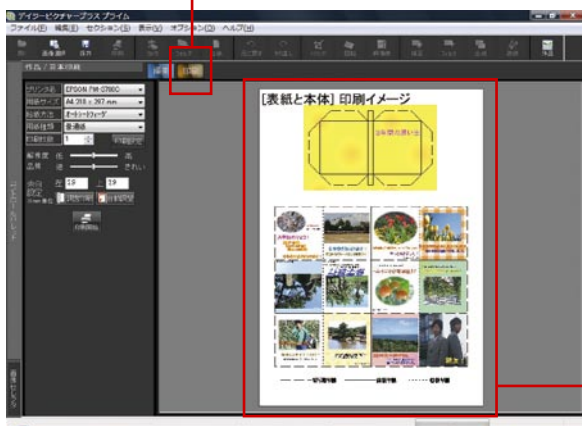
デイジーピクチャープラス プライム

ファイル(F) 編集(E) セクション(S) 表示(V) オプション(O) ヘルプ(H)

作品 / 表紙印刷

プリンタ名 EPSON PM-G700C

用紙サイズ A4 210 × 297 mm

給紙方法 オートシートフィーダ

用紙種類 普通紙

印刷部数 1

解像度 低 高

品質 速 きれい

余白 左 19 上 19

印刷

[表紙と本体] 印刷イメージ

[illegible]

切り取り線 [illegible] 山折り線 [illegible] 谷折り線